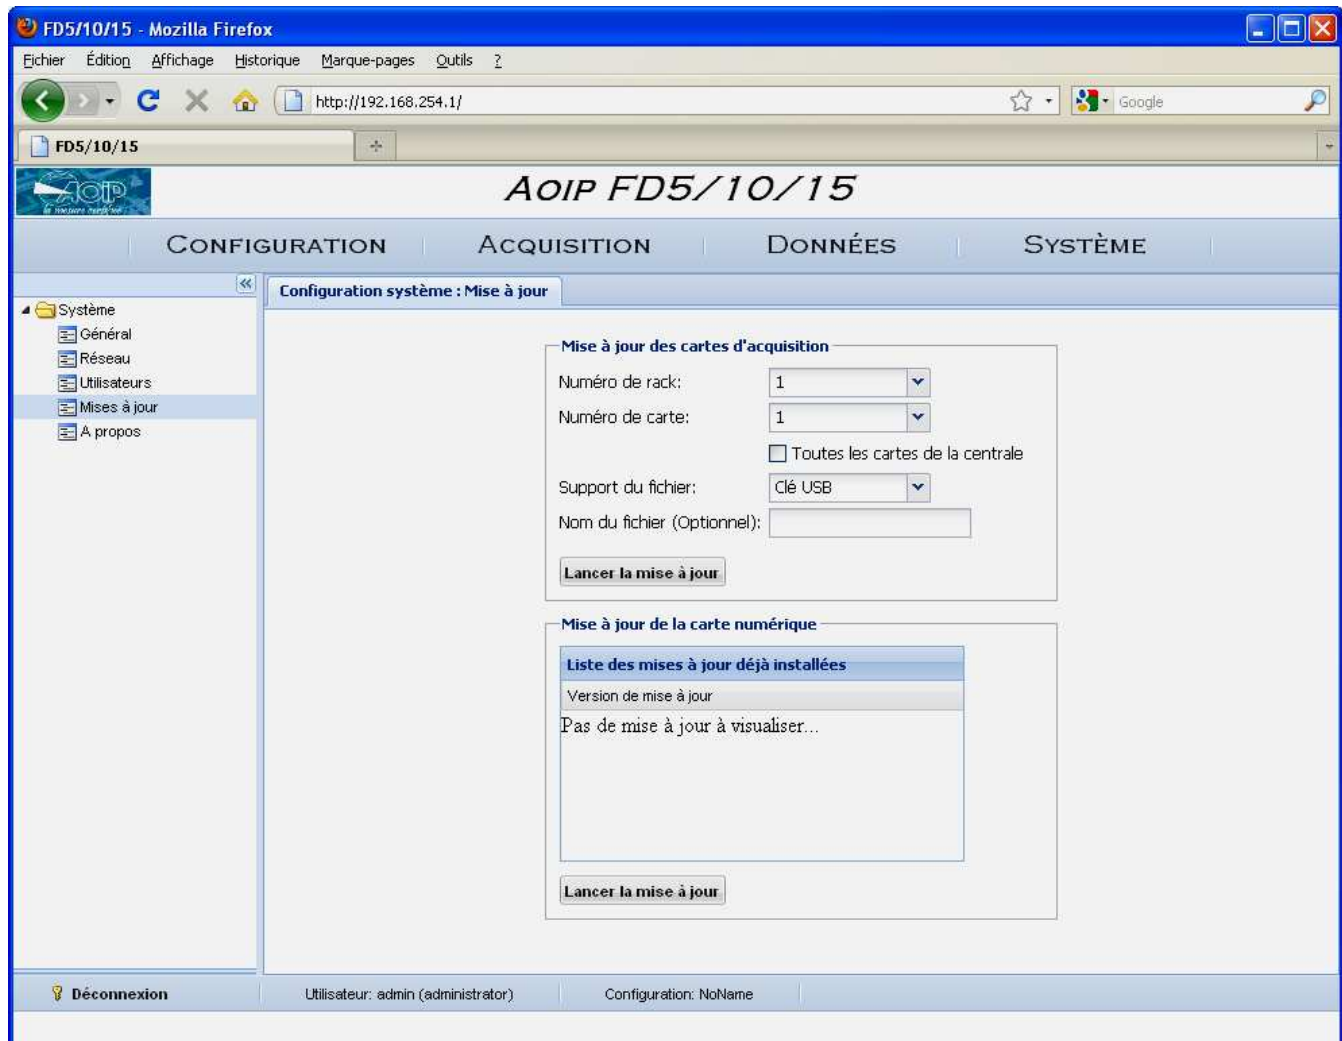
FD5/10/15 - Mozilla Firefox

Fichier Édition Affichage Historique Marque-pages Outils ?

http://192.168.254.1/

Google

FD5/10/15

AOIP

AOIP FD5/10/15

CONFIGURATION ACQUISITION DONNÉES SYSTÈME

«

Système
Général
Réseau
Utilisateurs
Mises à jour
A propos

Configuration système : Mise à jour

Mise à jour des cartes d'acquisition

Numéro de rack: 1
Numéro de carte: 1
Toutes les cartes de la centrale
Support du fichier: Clé USB
Nom du fichier (Optionnel):

Lancer la mise à jour

Mise à jour de la carte numérique

Liste des mises à jour déjà installées

Version de mise à jour

Pas de mise à jour à visualiser...

Lancer la mise à jour

Déconnexion

Utilisateur: admin (administrator)

Configuration: NoName